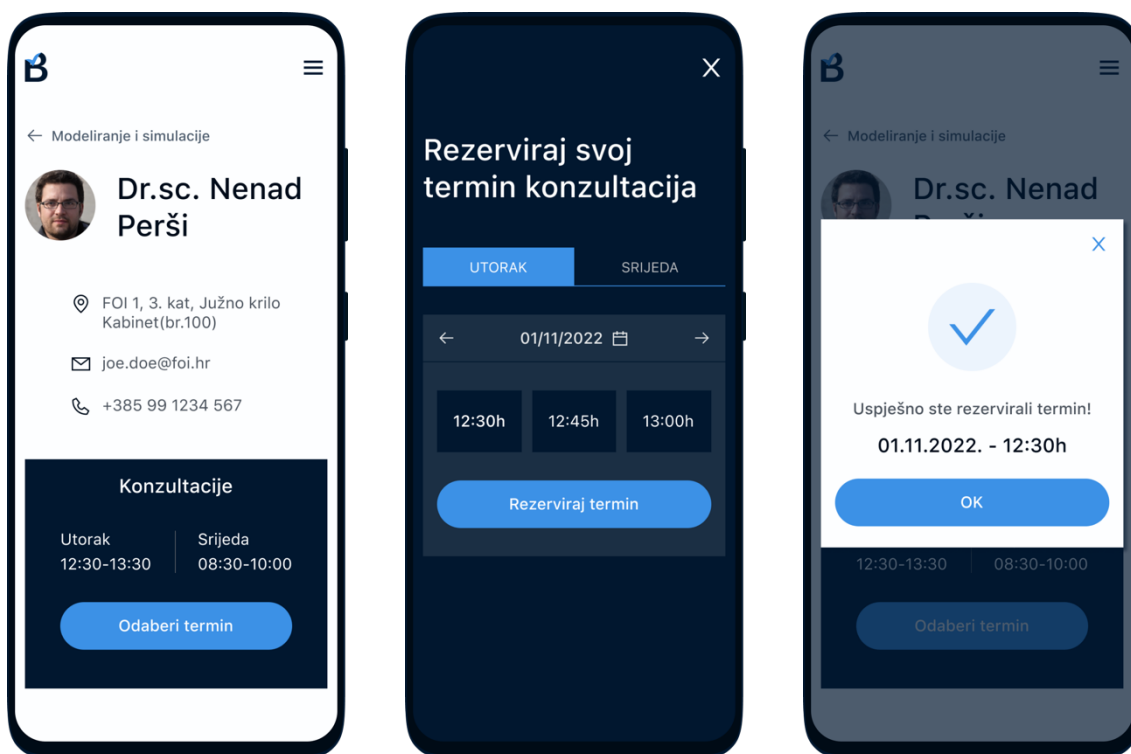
B

← Modeliranje i simulacije

Dr.sc. Nenad Perši

FOI 1, 3. kat, Južno krilo Kabinet(br.100)

joe.doe@foi.hr

+385 99 1234 567

Konzultacije

Utorak
12:30-13:30

Srijeda
08:30-10:00

Odaberi termin

×

Rezerviraj svoj termin konzultacija

UTORAK

SRIJEDA

← 01/11/2022 →

12:30h

12:45h

13:00h

Rezerviraj termin

B

← Modeliranje i simulacije

Dr.sc. Nenad

×

Uspješno ste rezervirali termin!

01.11.2022. - 12:30h

OK

12:30-13:30

08:30-10:00

Odaberi termin